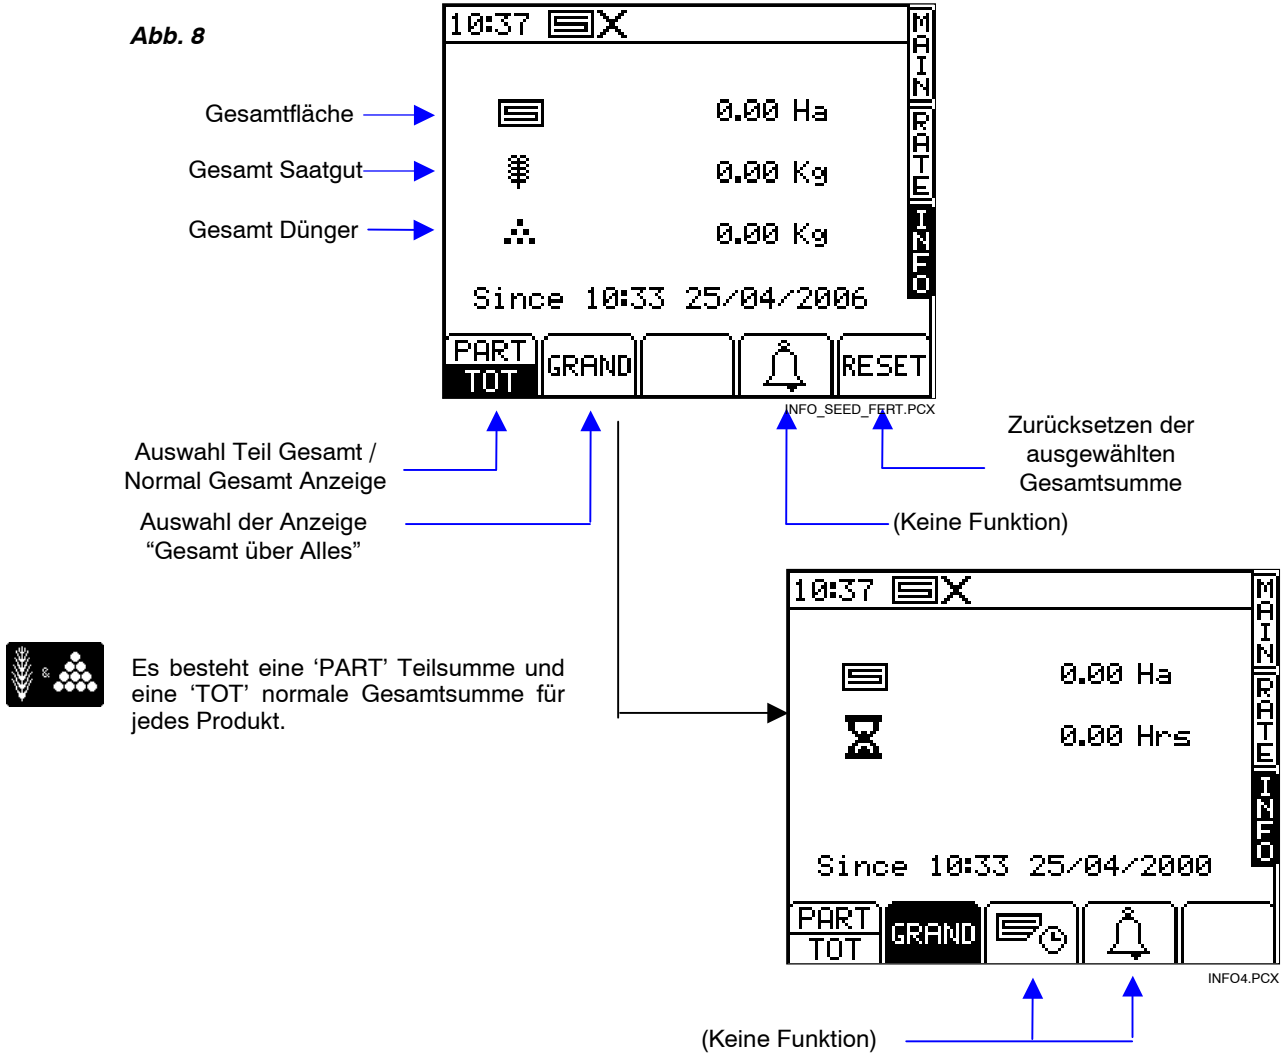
Abb. 8

10:37

MAIN RATE INFO

Gesamtfläche

0.00 Ha

Gesamt Saatgut

0.00 Kg

Gesamt Dünger

0.00 Kg

Since 10:33 25/04/2006

PART TOT

GRAND

RESET

INFO_SEED_FERT.PCX

Auswahl Teil Gesamt / Normal Gesamt Anzeige

Auswahl der Anzeige “Gesamt über Alles”

Zurücksetzen der ausgewählten Gesamtsumme

(Keine Funktion)

10:37

MAIN RATE INFO

0.00 Ha

0.00 Hrs

Since 10:33 25/04/2000

PART TOT

GRAND

INFO4.PCX

&

Es besteht eine ‘PART’ Teilsumme und eine ‘TOT’ normale Gesamtsumme für jedes Produkt.

(Keine Funktion)